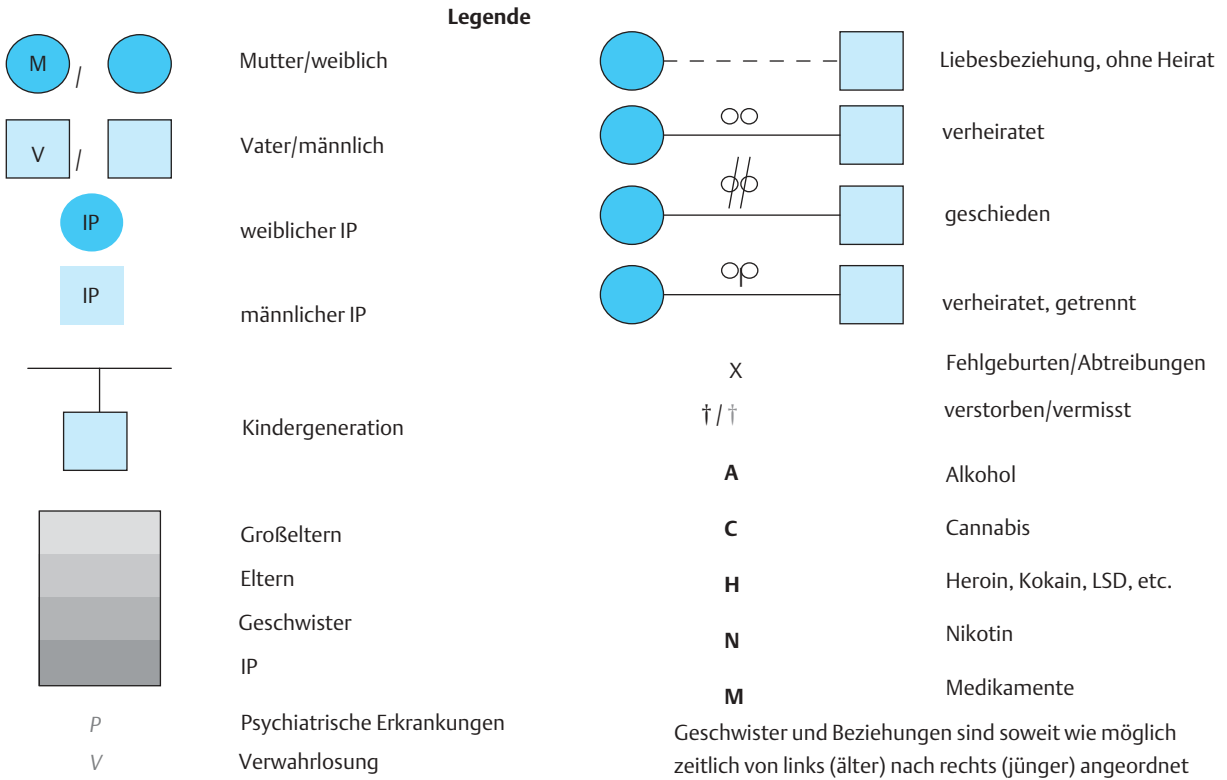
Legende

M / Mutter/weiblich

V / Vater/männlich

IP weiblicher IP

IP männlicher IP

Kindergeneration

Großeltern

Eltern

Geschwister

IP

P Psychiatrische Erkrankungen

V Verwahrlosung

Liebesbeziehung, ohne Heirat

verheiratet

geschieden

verheiratet, getrennt

X Fehlgeburten/Abtreibungen

† / † verstorben/vermisst

A Alkohol

C Cannabis

H Heroin, Kokain, LSD, etc.

N Nikotin

M Medikamente

Geschwister und Beziehungen sind soweit wie möglich zeitlich von links (älter) nach rechts (jünger) angeordnet